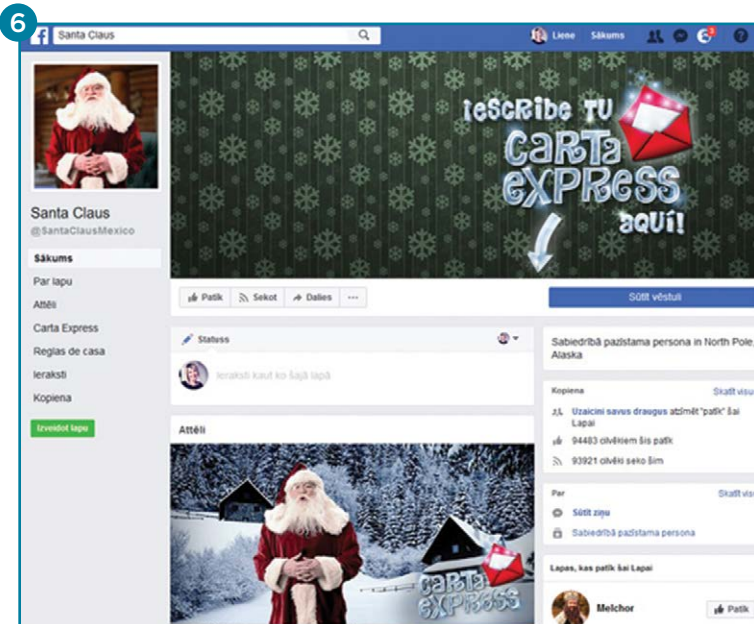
6

Santa Claus

Liene Sākums

¡escribe tu CARTA EXPRESS aquí!

Santa Claus
@SantaClausMexico

Sākums
Par lapu
Attēli
Carta Express
Reglas de casa
Ieraksti
Kopiena

Izveidot lapu

Patīk Sekot Dalies ···

Sūtīt vēstuli

Statuss

Ieraksti kaut ko šajā lapā

Attēli

CARTA EXPRESS

Sabiedrībā pazīstama persona in North Pole, Alaska

Kopiena Skatīt visu

Uzaicini savus draugus atzīmēt "patīk" šai Lapai

94483 cilvēkiem šis patīk

93921 cilvēki seko šim

Par Skatīt visu

Sūtīt ziņu

Sabiedrībā pazīstama persona

Lapas, kas patīk šai Lapai

Melchor Patīk